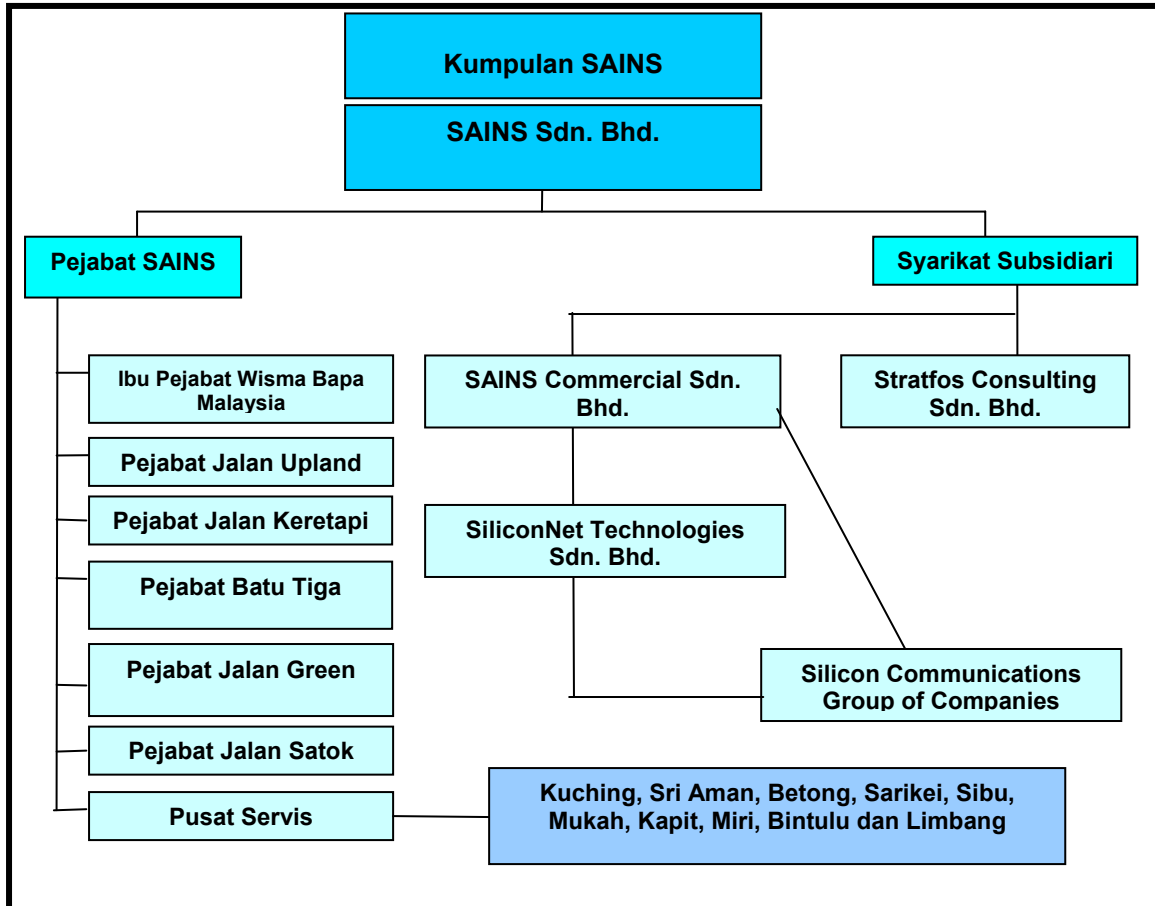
Kumpulan SAINS

SAINS Sdn. Bhd.

Pejabat SAINS

Syarikat Subsidiari

Ibu Pejabat Wisma Bapa Malaysia

Pejabat Jalan Upland

Pejabat Jalan Keretapi

Pejabat Batu Tiga

Pejabat Jalan Green

Pejabat Jalan Satok

Pusat Servis

SAINS Commercial Sdn. Bhd.

Stratfos Consulting Sdn. Bhd.

SiliconNet Technologies Sdn. Bhd.

Silicon Communications Group of Companies

Kuching, Sri Aman, Betong, Sarikei, Sibu, Mukah, Kapit, Miri, Bintulu dan Limbang